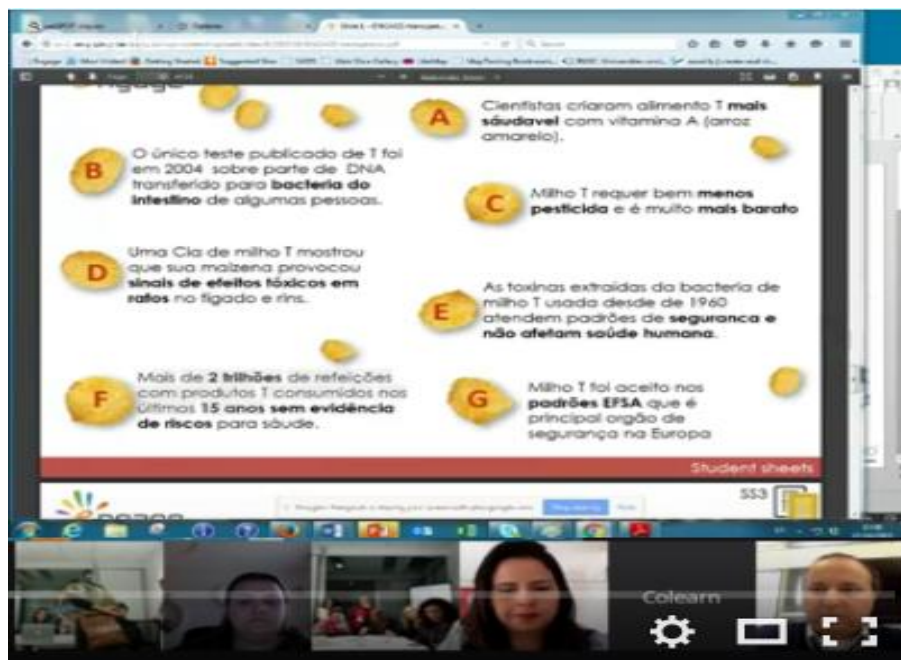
A

Cientistas criaram alimento T **mais sáudavel** com vitamina A (arroz amarelo).

B

O único teste publicado de T foi em 2004 sobre parte de DNA transferido para **bacteria do intestino** de algumas pessoas.

C

Milho T requer bem **menos pesticida** e é muito **mais barato**

D

Uma Cia de milho T mostrou que sua maizena provocou **sinais de efeitos tóxicos em ratos** no fígado e rins.

E

As toxinas extraídas da bacteria de milho T usada desde de 1960 atendem padrões de **seguranca e não afetam saúde humana**.

F

Mais de **2 trilhões** de refeições com produtos T consumidos nos últimos **15 anos sem evidência de riscos** para sáude.

G

Milho T foi aceito nos **padrões EFSA** que é principal orgão de segurança na Europa

Student sheets

SS3

Colearn